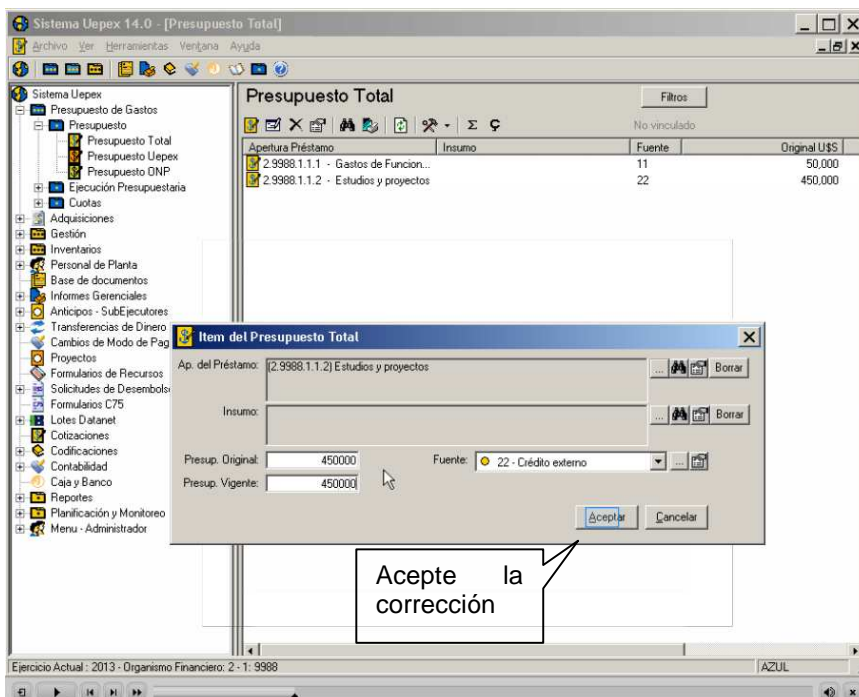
Sistema Uepex 14.0 - [Presupuesto Total]

Archivo Ver Herramientas Ventana Ayuda

Sistema Uepex
Presupuesto de Gastos
Presupuesto
Presupuesto Total
Presupuesto Uepex
Presupuesto ONP
Ejecución Presupuestaria
Cuotas
Adquisiciones
Gestión
Inventarios
Personal de Planta
Base de documentos
Informes Gerenciales
Anticipos - SubEjecutores
Transferencias de Dinero
Cambios de Modo de Pag
Proyectos
Formularios de Recursos
Solicitudes de Desembolsó
Formularios C75
Lotes Datanet
Cotizaciones
Codificaciones
Contabilidad
Caja y Banco
Reportes
Planificación y Monitoreo
Menu - Administrador

Presupuesto Total

Filtros

No vinculado

| Apertura Préstamo | Insumo | Fuente | Original U$S |
|---|---|---|---|
| 2.9988.1.1.1 - Gastos de Funcion... | | 11 | 50,000 |
| 2.9988.1.1.2 - Estudios y proyectos | | 22 | 450,000 |

Item del Presupuesto Total

Ap. del Préstamo: (2.9988.1.1.2) Estudios y proyectos

Borrar

Insumo:

Borrar

Presup. Original: 450000

Fuente: 22 - Crédito externo

Presup. Vigente: 450000

Aceptar Cancelar

Acepte la corrección

Ejercicio Actual : 2013 - Organismo Financiero: 2 - 1: 9988

AZUL